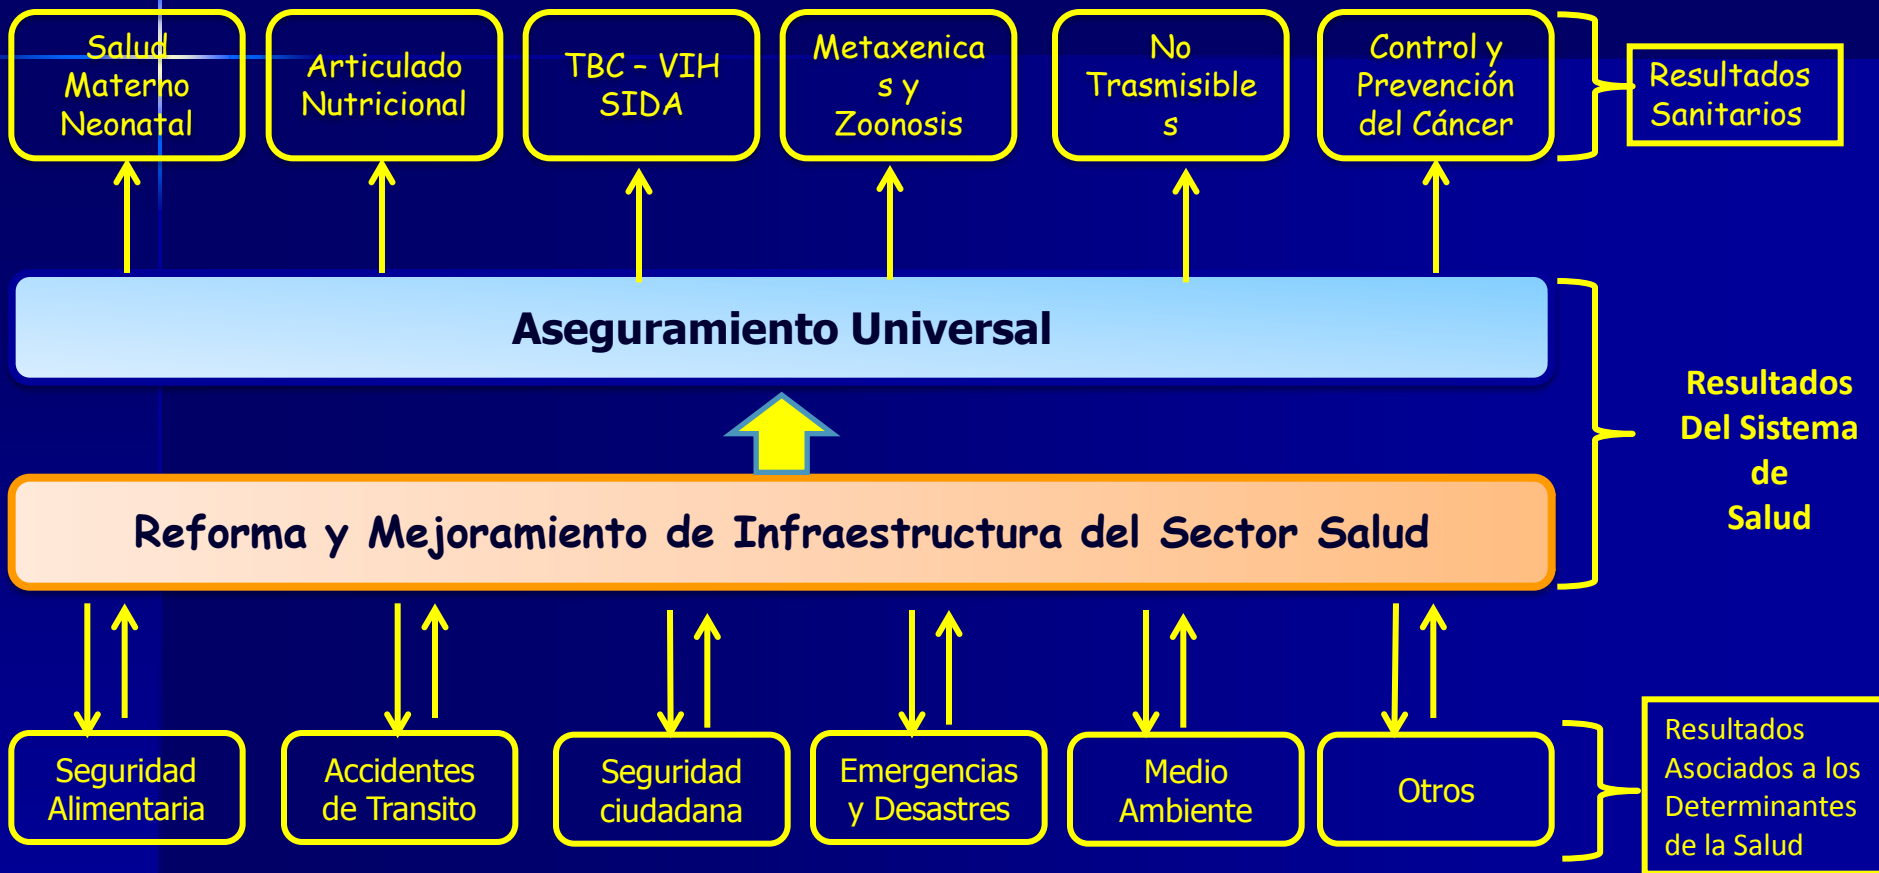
Salud Materno Neonatal

Articulado Nutricional

TBC – VIH SIDA

Metaxenicas y Zoonosis

No Trasmisibles

Control y Prevención del Cáncer

Resultados Sanitarios

Aseguramiento Universal

Reforma y Mejoramiento de Infraestructura del Sector Salud

Resultados Del Sistema de Salud

Seguridad Alimentaria

Accidentes de Transito

Seguridad ciudadana

Emergencias y Desastres

Medio Ambiente

Otros

Resultados Asociados a los Determinantes de la Salud